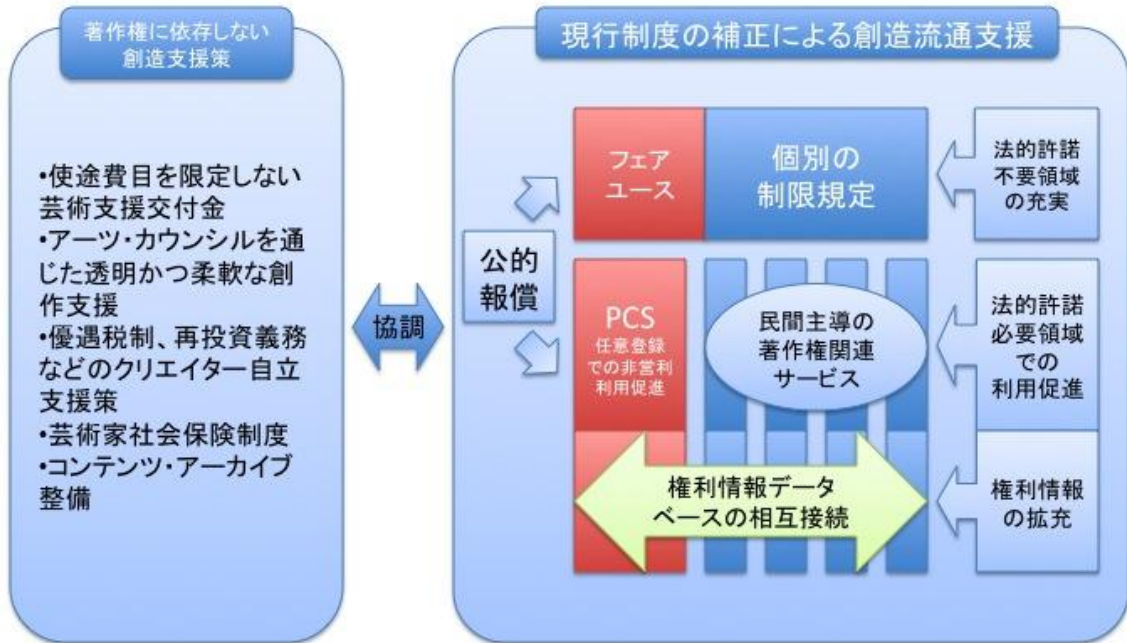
著作権に依存しない創造支援策

•使途費目を限定しない芸術支援交付金
•アーツ・カウンシルを通じた透明かつ柔軟な創作支援
•優遇税制、再投資義務などのクリエイター自立支援策
•芸術家社会保険制度
•コンテンツ・アーカイブ整備

協調

現行制度の補正による創造流通支援

公的報償

フェアユース

個別の制限規定

法的許諾不要領域の充実

PCS
任意登録での非営利利用促進

民間主導の著作権関連サービス

法的許諾必要領域での利用促進

権利情報データベースの相互接続

権利情報の拡充